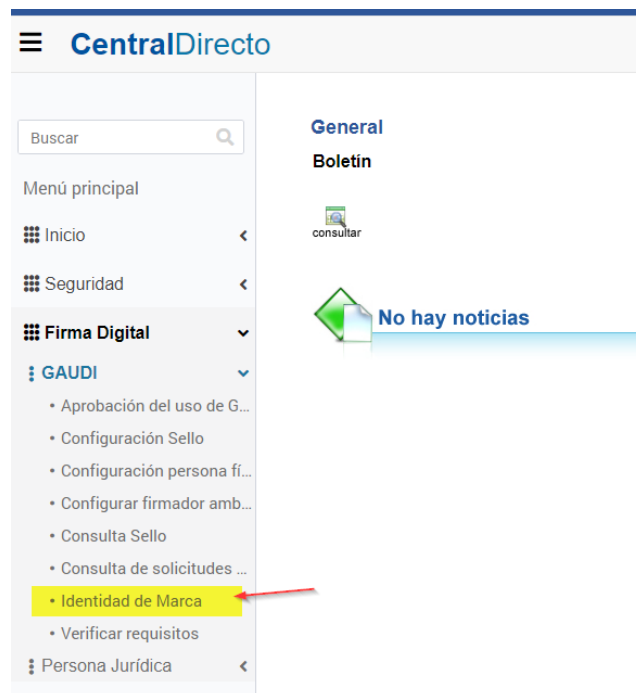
CentralDirecto

Buscar

Menú principal

Inicio

Seguridad

Firma Digital

GAUDI

• Aprobación del uso de G...

• Configuración Sello

• Configuración persona fí...

• Configurar firmador amb...

• Consulta Sello

• Consulta de solicitudes ...

• Identidad de Marca

• Verificar requisitos

Persona Jurídica

General

Boletín

consultar

No hay noticias